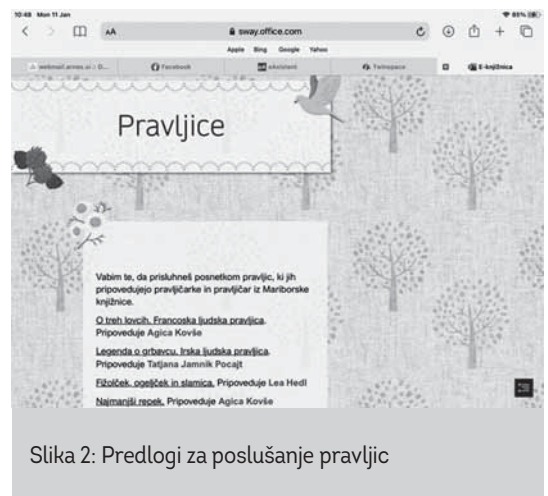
10:48 Mon 11 Jan
85%
AA
sway.office.com
Apple Bing Google Yahoo
webmail.arnes.si | D... Facebook eAsistent Twinspace E-knjižnica

Pravljice

Vabim te, da prisluhneš posnetkom pravljic, ki jih pripovedujejo pravljičarke in pravljičar iz Mariborske knjižnice.

O treh lovcih. Francoska ljudska pravljica. Pripoveduje Agica Kovše

Legenda o grbavcu. Irska ljudska pravljica. Pripoveduje Tatjana Jamnik Pocajt

Fižolček, ogeljček in slamica. Pripoveduje Lea Hedl

Najmanjši repek. Pripoveduje Agica Kovše

Slika 2: Predlogi za poslušanje pravljic